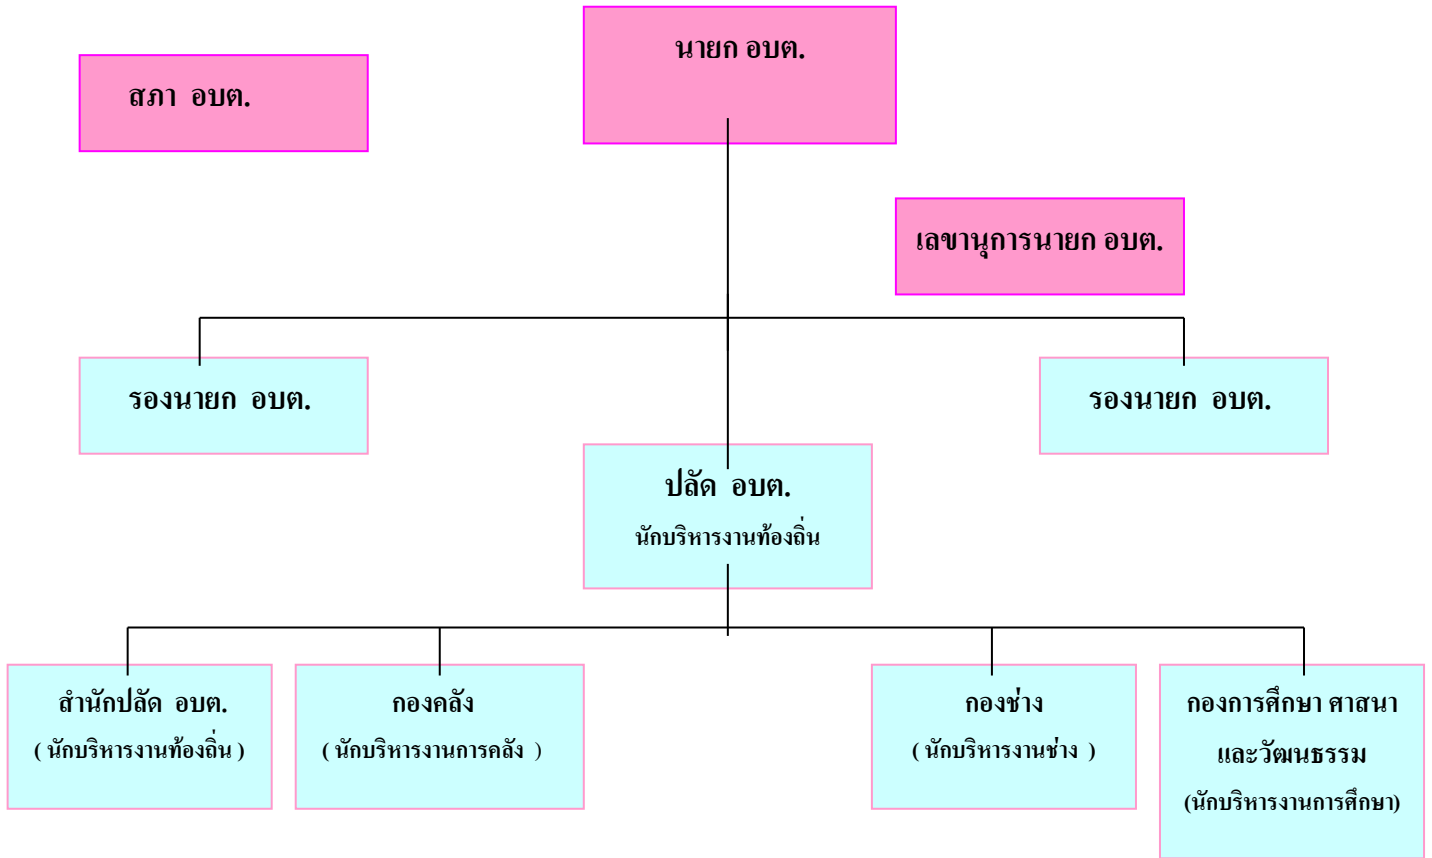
สภา อบต.

นายก อบต.

เลขานุการนายก อบต.

รองนายก อบต.

รองนายก อบต.

ปลัด อบต.
นักบริหารงานท้องถิ่น

สำนักปลัด อบต.
( นักบริหารงานท้องถิ่น )

กองคลัง
( นักบริหารงานการคลัง )

กองช่าง
( นักบริหารงานช่าง )

กองการศึกษา ศาสนา และวัฒนธรรม
(นักบริหารงานการศึกษา)